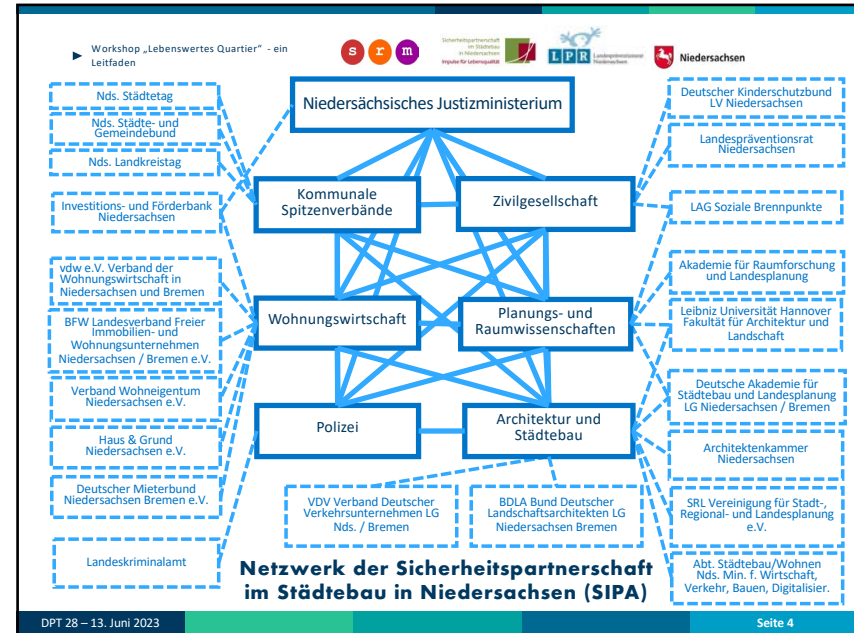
► Workshop „Lebenswertes Quartier" - ein Leitfaden

s r m

Sicherheitspartnerschaft im Städtebau in Niedersachsen
Impulse für Lebensqualität

LPR Landespräventionsrat Niedersachsen

Niedersachsen

Niedersächsisches Justizministerium

Nds. Städtetag

Nds. Städte- und Gemeindebund

Nds. Landkreistag

Investitions- und Förderbank Niedersachsen

vdw e.V. Verband der Wohnungswirtschaft in Niedersachsen und Bremen

BFW Landesverband Freier Immobilien- und Wohnungsunternehmen Niedersachsen / Bremen e.V.

Verband Wohneigentum Niedersachsen e.V.

Haus & Grund Niedersachsen e.V.

Deutscher Mieterbund Niedersachsen Bremen e.V.

Landeskriminalamt

Kommunale Spitzenverbände

Zivilgesellschaft

Wohnungswirtschaft

Planungs- und Raumwissenschaften

Polizei

Architektur und Städtebau

Deutscher Kinderschutzbund LV Niedersachsen

Landespräventionsrat Niedersachsen

LAG Soziale Brennpunkte

Akademie für Raumforschung und Landesplanung

Leibniz Universität Hannover Fakultät für Architektur und Landschaft

Deutsche Akademie für Städtebau und Landesplanung LG Niedersachsen / Bremen

Architektenkammer Niedersachsen

SRL Vereinigung für Stadt-, Regional- und Landesplanung e.V.

Abt. Städtebau/Wohnen Nds. Min. f. Wirtschaft, Verkehr, Bauen, Digitalisier.

VDV Verband Deutscher Verkehrsunternehmen LG Nds. / Bremen

BDLA Bund Deutscher Landschaftsarchitekten LG Niedersachsen Bremen

Netzwerk der Sicherheitspartnerschaft im Städtebau in Niedersachsen (SIPA)

DPT 28 – 13. Juni 2023

Seite 4